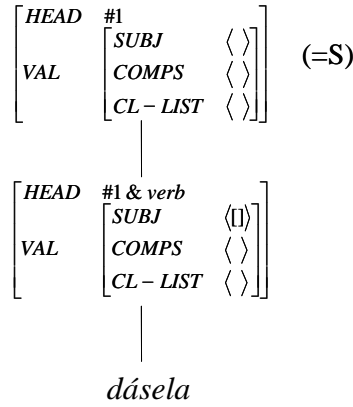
$\begin{bmatrix} HEAD & \#1 \\ VAL & \begin{bmatrix} SUBJ & \langle\,\rangle \\ COMPS & \langle\,\rangle \\ CL-LIST & \langle\,\rangle \end{bmatrix} \end{bmatrix}$ (=S)

$\begin{bmatrix} HEAD & \#1\ \&\ verb \\ VAL & \begin{bmatrix} SUBJ & \langle[\,]\rangle \\ COMPS & \langle\,\rangle \\ CL-LIST & \langle\,\rangle \end{bmatrix} \end{bmatrix}$

dásela